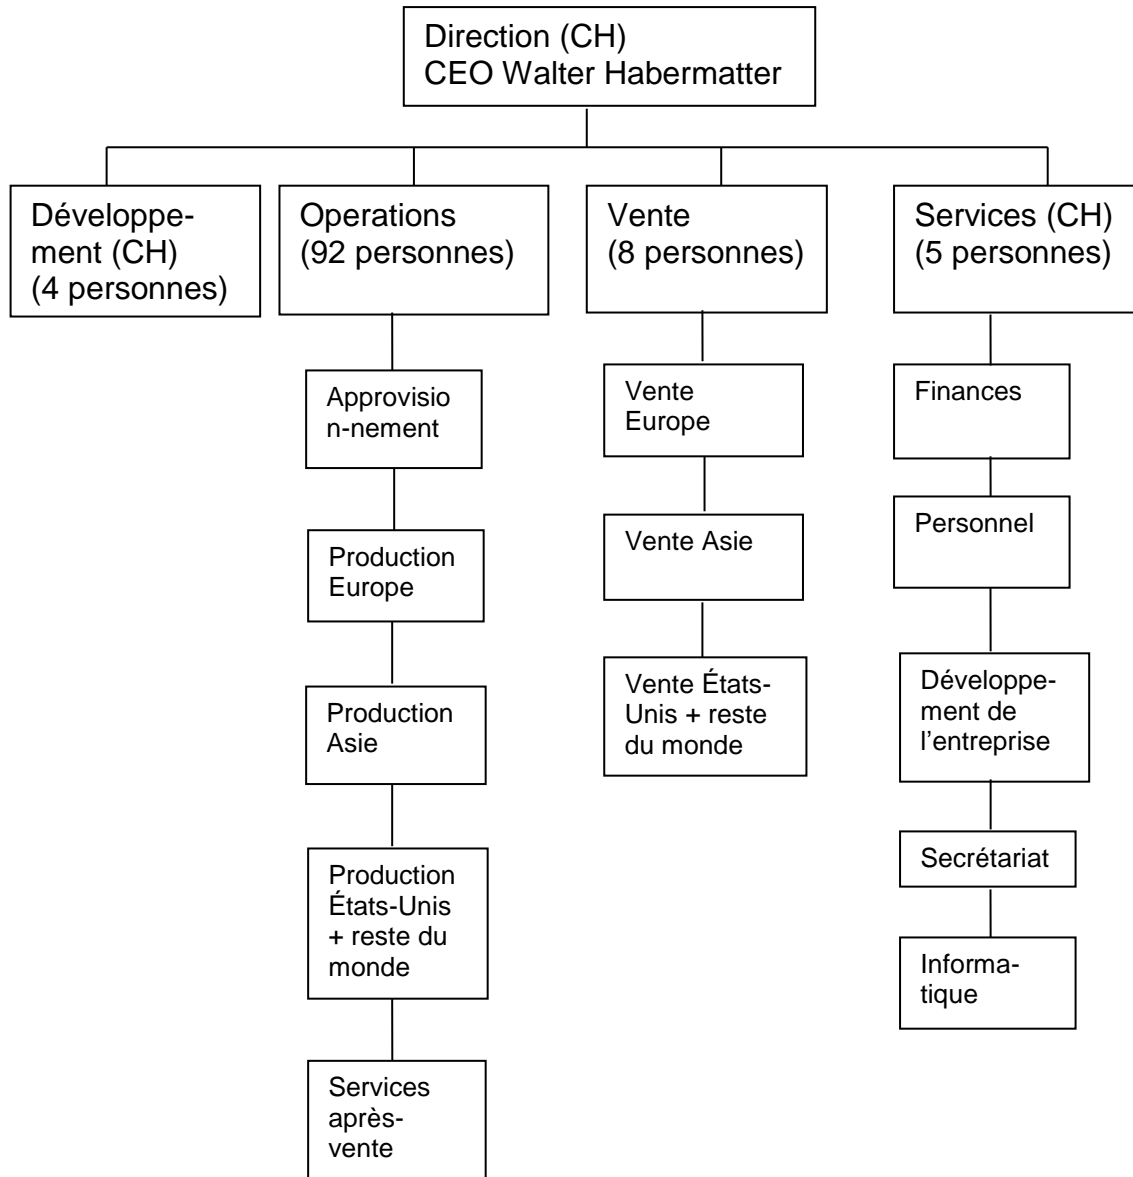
Direction (CH)
CEO Walter Habermatter

Développement (CH)
(4 personnes)

Operations
(92 personnes)

Approvision-nement

Production Europe

Production Asie

Production États-Unis + reste du monde

Services après-vente

Vente
(8 personnes)

Vente Europe

Vente Asie

Vente États-Unis + reste du monde

Services (CH)
(5 personnes)

Finances

Personnel

Développement de l'entreprise

Secrétariat

Informatique